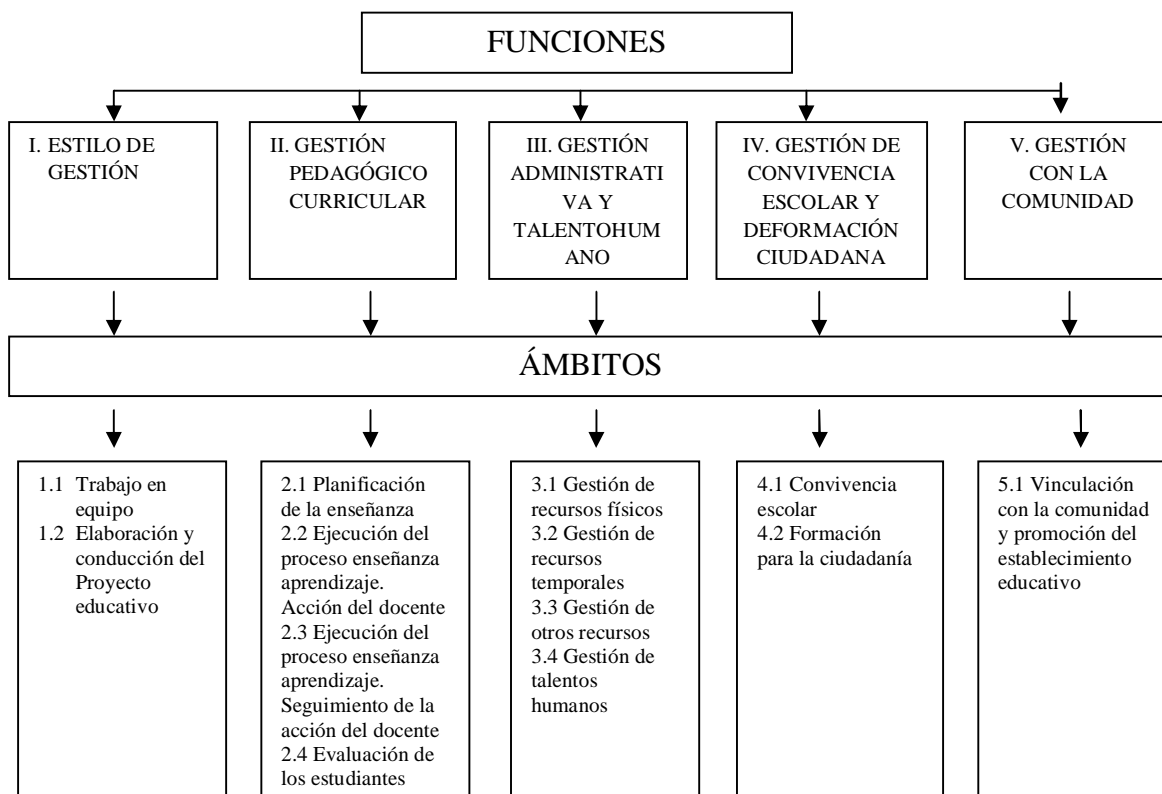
FUNCIONES

I. ESTILO DE GESTIÓN

II. GESTIÓN PEDAGÓGICO CURRICULAR

III. GESTIÓN ADMINISTRATI VA Y TALENTOHUM ANO

IV. GESTIÓN DE CONVIVENCIA ESCOLAR Y DEFORMACIÓN CIUDADANA

V. GESTIÓN CON LA COMUNIDAD

ÁMBITOS

1.1 Trabajo en equipo
1.2 Elaboración y conducción del Proyecto educativo

2.1 Planificación de la enseñanza
2.2 Ejecución del proceso enseñanza aprendizaje. Acción del docente
2.3 Ejecución del proceso enseñanza aprendizaje. Seguimiento de la acción del docente
2.4 Evaluación de los estudiantes

3.1 Gestión de recursos físicos
3.2 Gestión de recursos temporales
3.3 Gestión de otros recursos
3.4 Gestión de talentos humanos

4.1 Convivencia escolar
4.2 Formación para la ciudadanía

5.1 Vinculación con la comunidad y promoción del establecimiento educativo